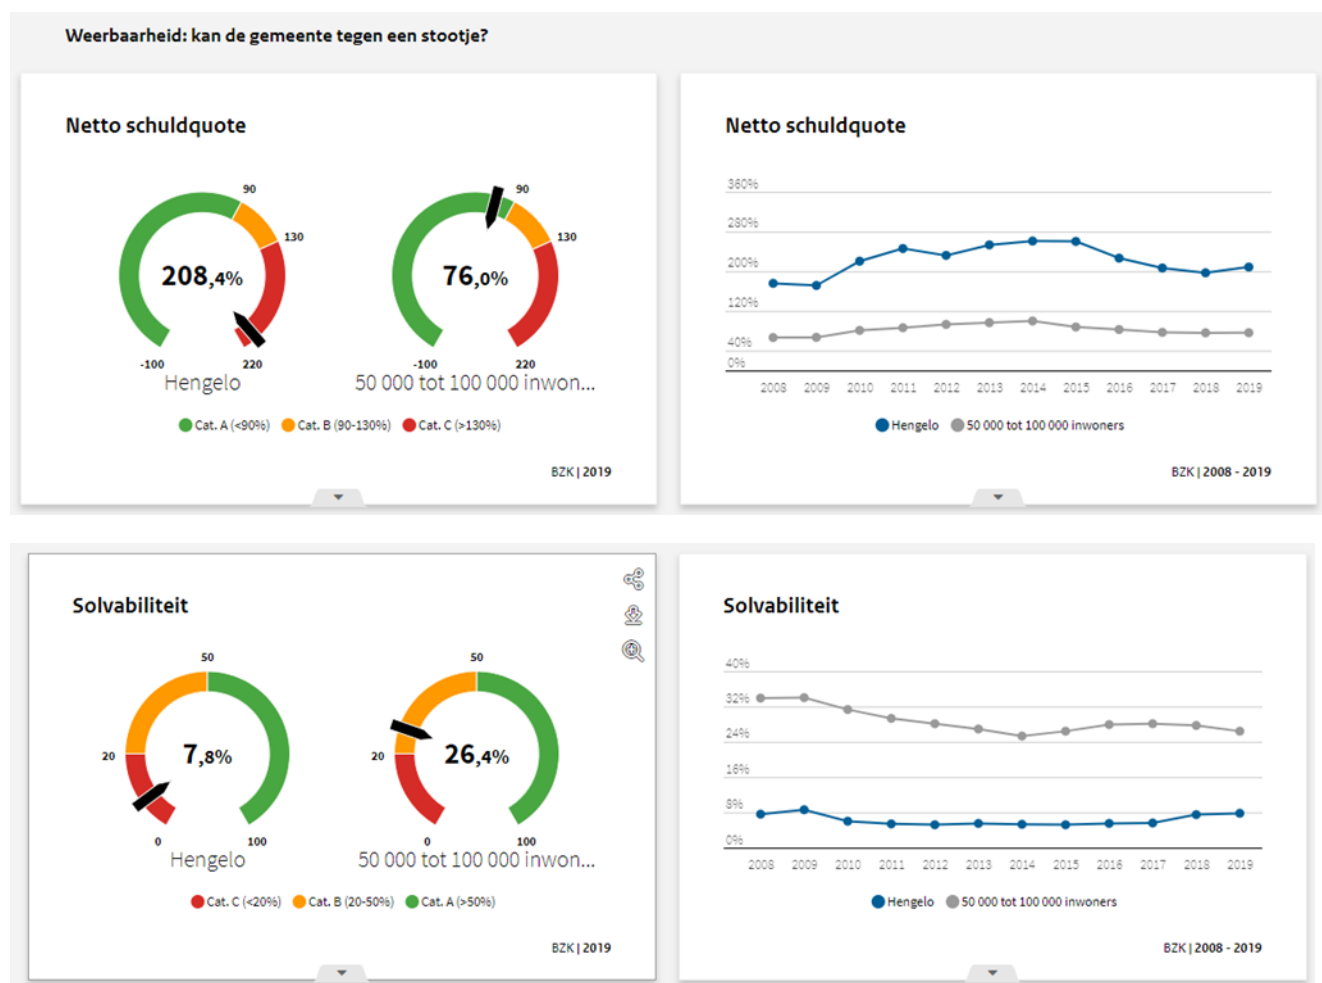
Weerbaarheid: kan de gemeente tegen een stootje?

Netto schuldquote

90
130
208,4%
-100
220
Hengelo

90
130
76,0%
-100
220
50 000 tot 100 000 inwon...

Cat. A (<90%) Cat. B (90-130%) Cat. C (>130%)

BZK | 2019

Netto schuldquote

360%
280%
200%
120%
40%
0%
2008 2009 2010 2011 2012 2013 2014 2015 2016 2017 2018 2019

Hengelo 50 000 tot 100 000 inwoners

BZK | 2008 - 2019

Solvabiliteit

50
20
7,8%
0
100
Hengelo

50
20
26,4%
0
100
50 000 tot 100 000 inwon...

Cat. C (<20%) Cat. B (20-50%) Cat. A (>50%)

BZK | 2019

Solvabiliteit

40%
32%
24%
16%
8%
0%
2008 2009 2010 2011 2012 2013 2014 2015 2016 2017 2018 2019

Hengelo 50 000 tot 100 000 inwoners

BZK | 2008 - 2019